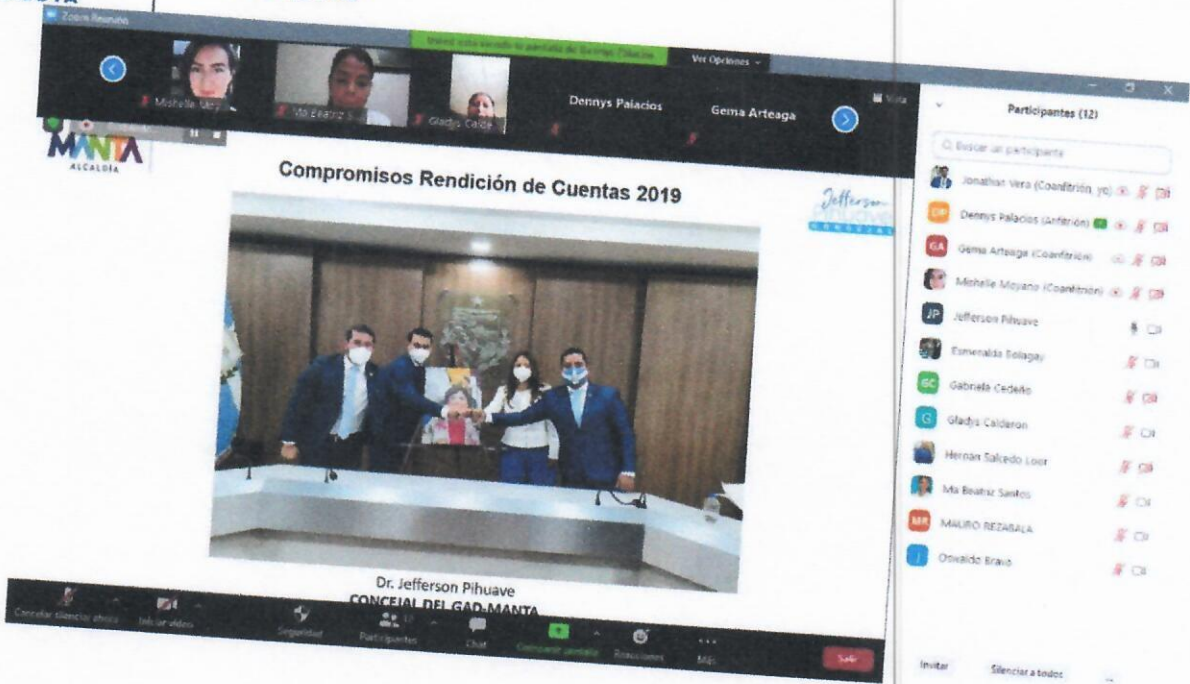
Zoom Reunión

Usted está viendo la pantalla de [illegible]

Ver Opciones

Michelle Moy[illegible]

Ma Beatriz S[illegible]

Gladys Calde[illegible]

Dennys Palacios

Gema Arteaga

Vista

MANTA
ALCALDÍA

Compromisos Rendición de Cuentas 2019

Jefferson Pihuave
CONCEJAL

Dr. Jefferson Pihuave
CONCEJAL DEL GAD-MANTA

Participantes (12)

Buscar un participante

Jonathan Vera (Coanfitrión, yo)

Dennys Palacios (Anfitrión)

Gema Arteaga (Coanfitrión)

Michelle Moyano (Coanfitrión)

Jefferson Pihuave

Esmeralda Bolagay

Gabriela Cedeño

Gladys Calderon

Hernan Salcedo Loor

Ma Beatriz Santos

MAURO REZABALA

Oswaldo Bravo

Cancelar silenciar ahora

Iniciar video

Seguridad

Participantes 12

Chat

Compartir pantalla

Reacciones

Más

Salir

Invitar

Silenciar a todos